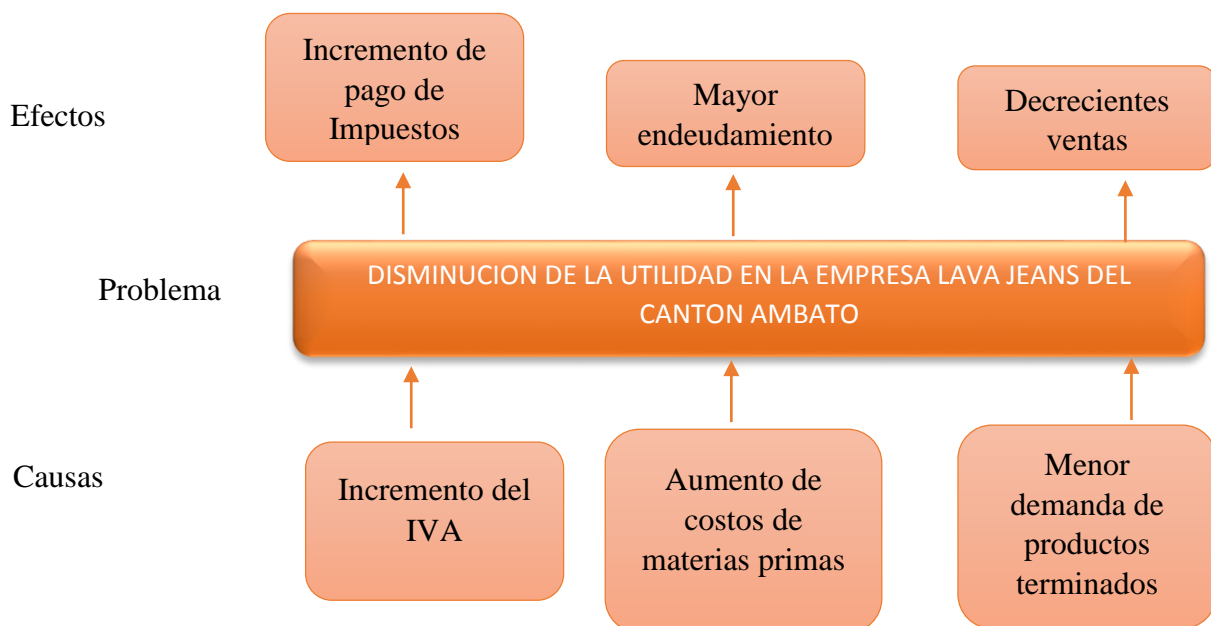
Efectos

Incremento de pago de Impuestos

Mayor endeudamiento

Decrecientes ventas

Problema

DISMINUCION DE LA UTILIDAD EN LA EMPRESA LAVA JEANS DEL CANTON AMBATO

Causas

Incremento del IVA

Aumento de costos de materias primas

Menor demanda de productos terminados